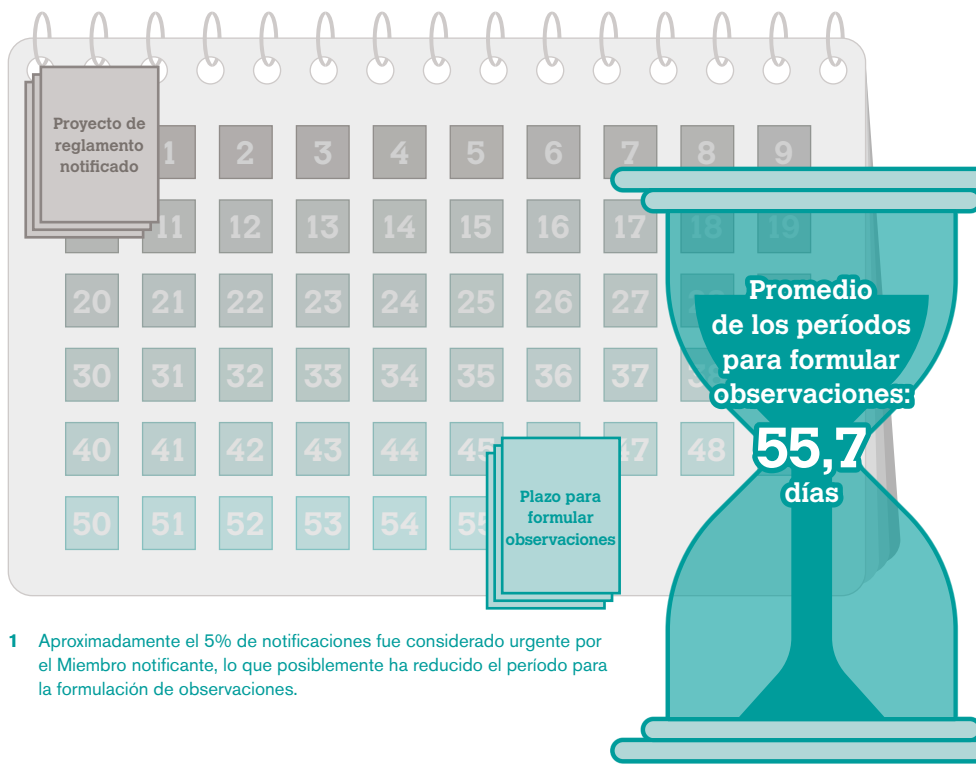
Proyecto de reglamento notificado

1 2 3 4 5 6 7 8 9

11 12 13 14 15 16 17 18 19

20 21 22 23 24 25 26 27

30 31 32 33 34 35 36 37

40 41 42 43 44 45 47 48

50 51 52 53 54 55

Plazo para formular observaciones

Promedio de los períodos para formular observaciones: 55,7 días

1 Aproximadamente el 5% de notificaciones fue considerado urgente por el Miembro notificante, lo que posiblemente ha reducido el período para la formulación de observaciones.